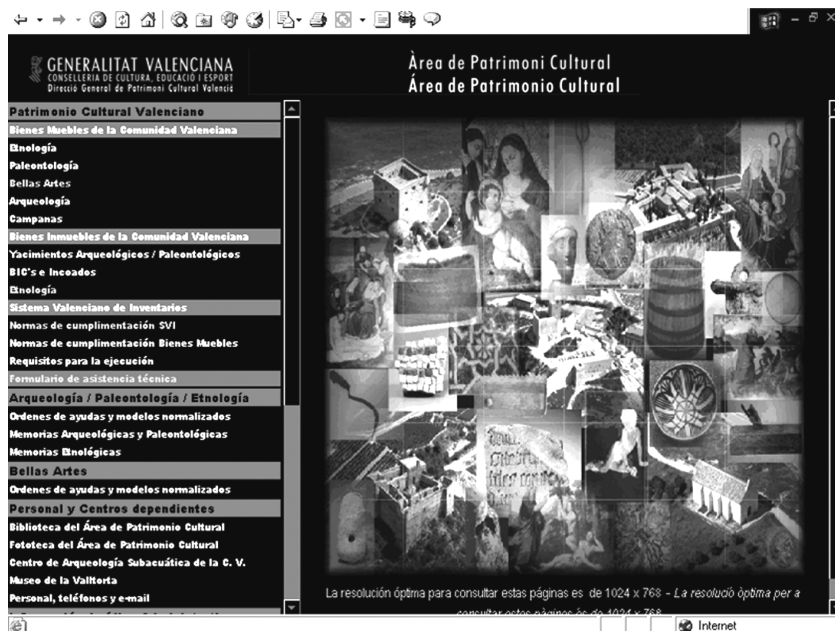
GENERALITAT VALENCIANA
CONSELLERIA DE CULTURA, EDUCACIÓ I ESPORT
Direcció General de Patrimoni Cultural Valencià

Àrea de Patrimoni Cultural
Área de Patrimonio Cultural

Patrimonio Cultural Valenciano
Bienes Muebles de la Comunidad Valenciana
Etnología
Paleontología
Bellas Artes
Arqueología
Campanas
Bienes Inmuebles de la Comunidad Valenciana
Yacimientos Arqueológicos / Paleontológicos
BIC's e Incoados
Etnología
Sistema Valenciano de Inventarios
Normas de cumplimentación SVI
Normas de cumplimentación Bienes Muebles
Requisitos para la ejecución
Formulario de asistencia técnica
Arqueología / Paleontología / Etnología
Ordenes de ayudas y modelos normalizados
Memorias Arqueológicas y Paleontológicas
Memorias Etnológicas
Bellas Artes
Ordenes de ayudas y modelos normalizados
Personal y Centros dependientes
Biblioteca del Área de Patrimonio Cultural
Fototeca del Área de Patrimonio Cultural
Centro de Arqueología Subacuática de la C. V.
Museo de la Valltorta
Personal, teléfonos y e-mail
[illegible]

La resolución óptima para consultar estas páginas es de 1024 x 768 - La resolució òptima per a consultar estes pàgines és de 1024 x 768

Internet